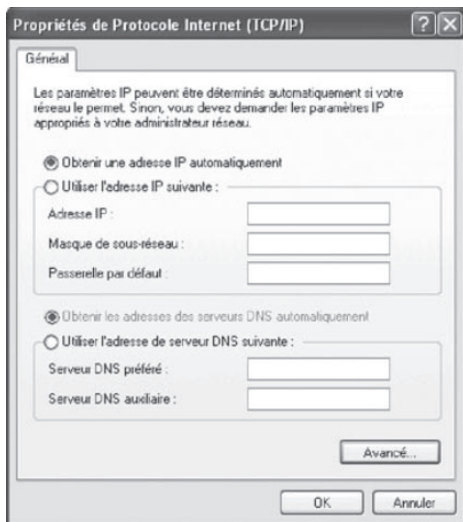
Propriétés de Protocole Internet (TCP/IP)

?

X

Général

Les paramètres IP peuvent être déterminés automatiquement si votre réseau le permet. Sinon, vous devez demander les paramètres IP appropriés à votre administrateur réseau.

Obtenir une adresse IP automatiquement

Utiliser l'adresse IP suivante :

Adresse IP :

Masque de sous-réseau :

Passerelle par défaut :

Obtenir les adresses des serveurs DNS automatiquement

Utiliser l'adresse de serveur DNS suivante :

Serveur DNS préféré :

Serveur DNS auxiliaire :

Avancé...

OK

Annuler